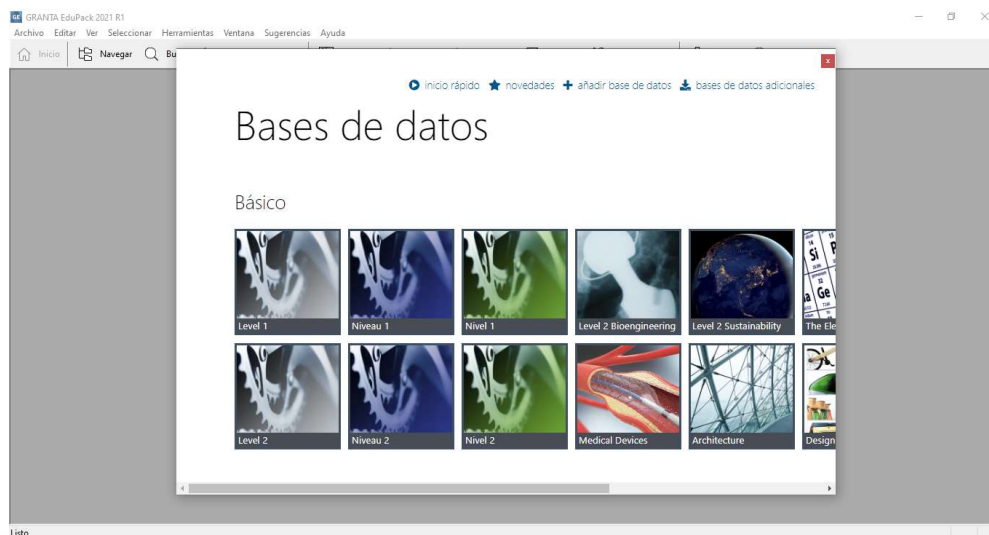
GE GRANTA EduPack 2021 R1
Archivo Editar Ver Seleccionar Herramientas Ventana Sugerencias Ayuda
Inicio Navegar Bu

x

inicio rápido novedades añadir base de datos bases de datos adicionales

Bases de datos

Básico

Level 1
Niveau 1
Nivel 1
Level 2 Bioengineering
Level 2 Sustainability
The Ele

Level 2
Niveau 2
Nivel 2
Medical Devices
Architecture
Design

Listo